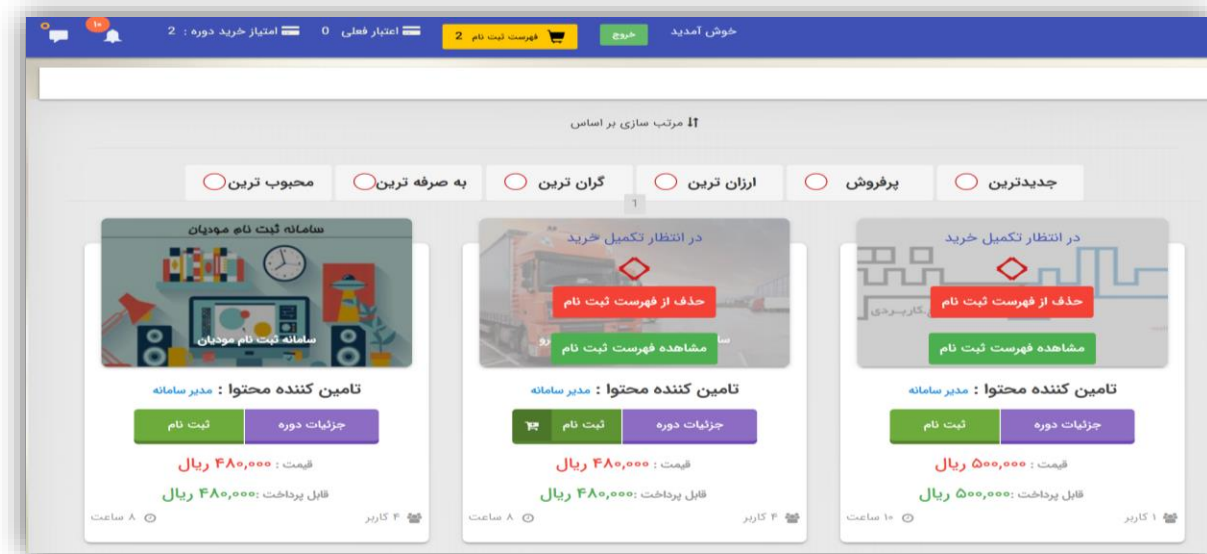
خوش آمدید خروج فهرست ثبت نام 2 اعتبار فعلی 0 امتیاز خرید دوره : 2 ۱۰ ۰

مرتب سازی بر اساس

جدیدترین پرفروش ارزان ترین گران ترین به صرفه ترین محبوب ترین

1

در انتظار تکمیل خرید
حذف از فهرست ثبت نام
مشاهده فهرست ثبت نام
تامین کننده محتوا : مدیر سامانه
جزئیات دوره ثبت نام
قیمت : ۵۰۰,۰۰۰ ریال
قابل پرداخت :۵۰۰,۰۰۰ ریال
۱ کاربر ۱۰ ساعت

در انتظار تکمیل خرید
حذف از فهرست ثبت نام
مشاهده فهرست ثبت نام
تامین کننده محتوا : مدیر سامانه
جزئیات دوره ثبت نام
قیمت : ۴۸۰,۰۰۰ ریال
قابل پرداخت :۴۸۰,۰۰۰ ریال
۴ کاربر ۸ ساعت

سامانه ثبت نام مودیان
سامانه ثبت نام مودیان
تامین کننده محتوا : مدیر سامانه
جزئیات دوره ثبت نام
قیمت : ۴۸۰,۰۰۰ ریال
قابل پرداخت :۴۸۰,۰۰۰ ریال
۴ کاربر ۸ ساعت